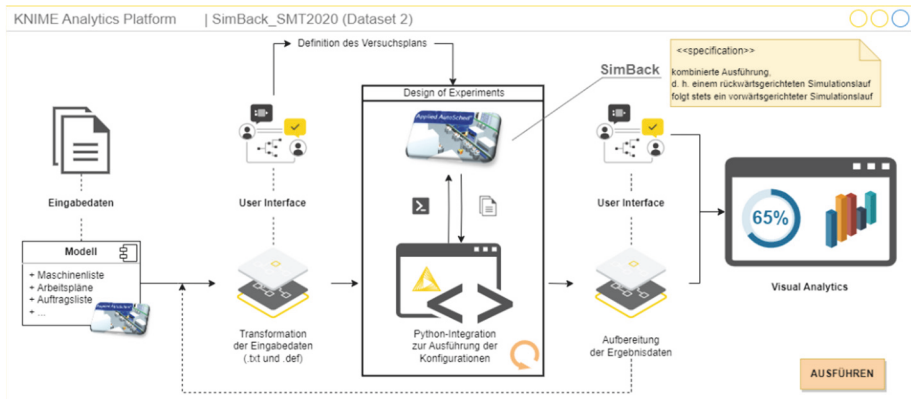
KNIME Analytics Platform | SimBack_SMT2020 (Dataset 2)

Definition des Versuchsplans

<<specification>>
kombinierte Ausführung,
d. h. einem rückwärtsgerichteten Simulationslauf
folgt stets ein vorwärtsgerichteter Simulationslauf

SimBack

Design of Experiments

Applied AutoSched

Eingabedaten

User Interface

User Interface

Modell
+ Maschinenliste
+ Arbeitspläne
+ Auftragsliste
+ ...

65%

Visual Analytics

Transformation der Eingabedaten (.txt und .def)

Python-Integration zur Ausführung der Konfigurationen

Aufbereitung der Ergebnisdaten

AUSFÜHREN